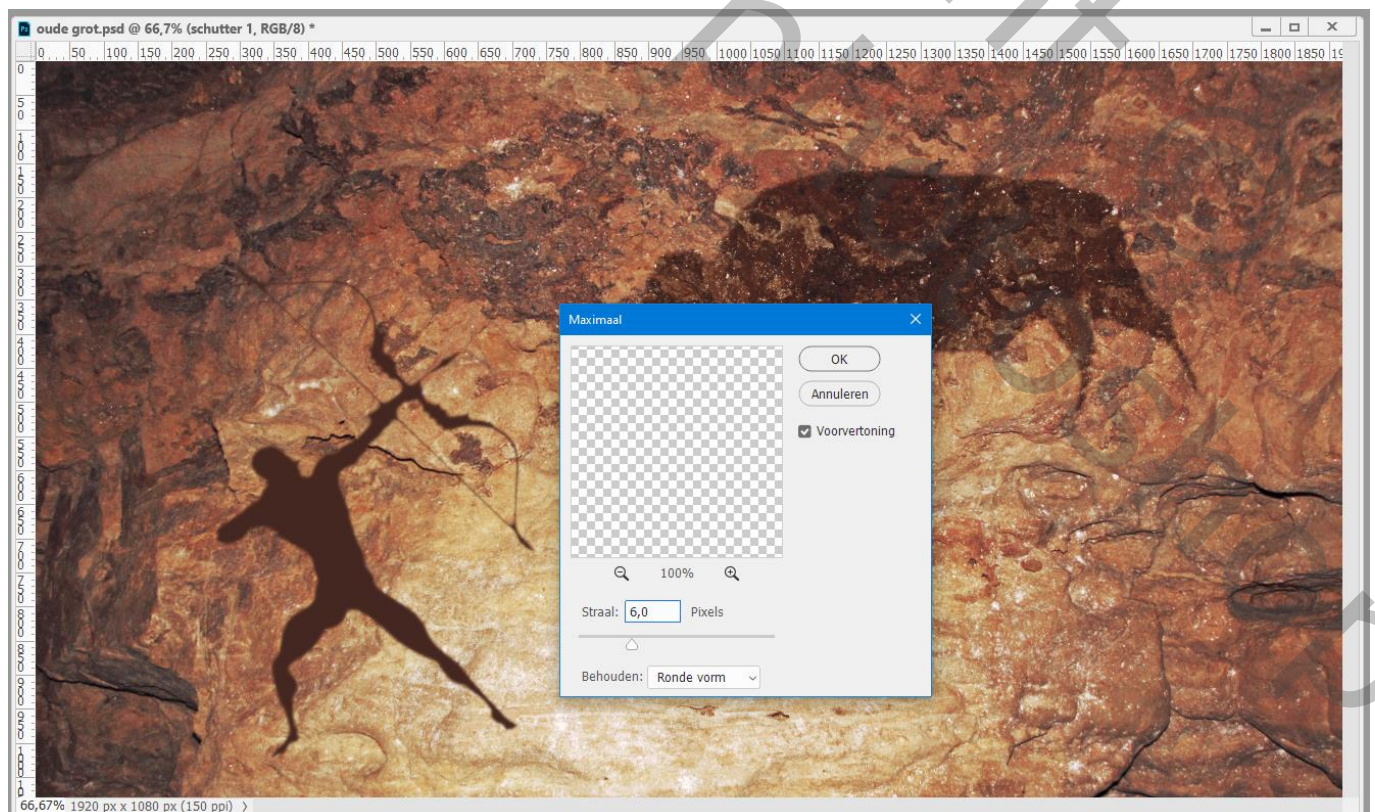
oude grot.psd @ 66,7% (schutter 1, RGB/8) *

0 50 100 150 200 250 300 350 400 450 500 550 600 650 700 750 800 850 900 950 1000 1050 1100 1150 1200 1250 1300 1350 1400 1450 1500 1550 1600 1650 1700 1750 1800 1850

Maximaal

OK

Annuleren

Voorvertoning

100%

Straal: 6,0 Pixels

Behouden: Ronde vorm

66,67% 1920 px x 1080 px (150 ppi)